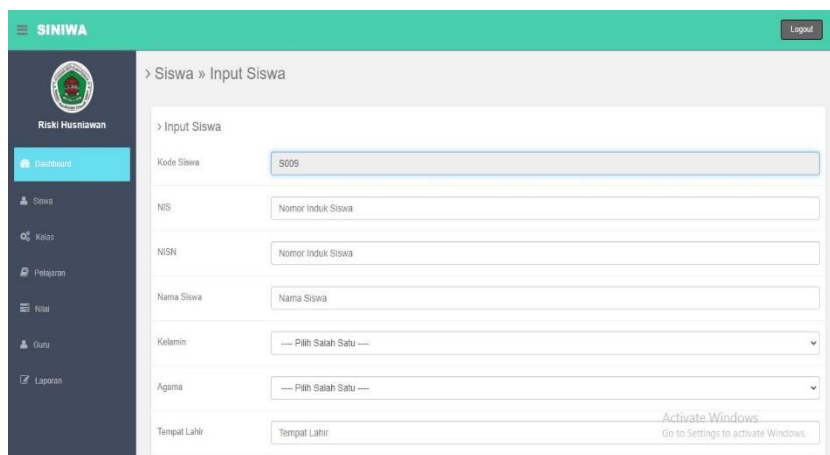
≡ SINIWA

Logout

Riski Husniawan

Dashboard

Siswa

Kelas

Pelajaran

Nilai

Guru

Laporan

> Siswa » Input Siswa

> Input Siswa

Kode Siswa S009

NIS Nomor Induk Siswa

NISN Nomor Induk Siswa

Nama Siswa Nama Siswa

Kelamin ---- Pilih Salah Satu ----

Agama ---- Pilih Salah Satu ----

Tempat Lahir Tempat Lahir

Activate Windows
Go to Settings to activate Windows.